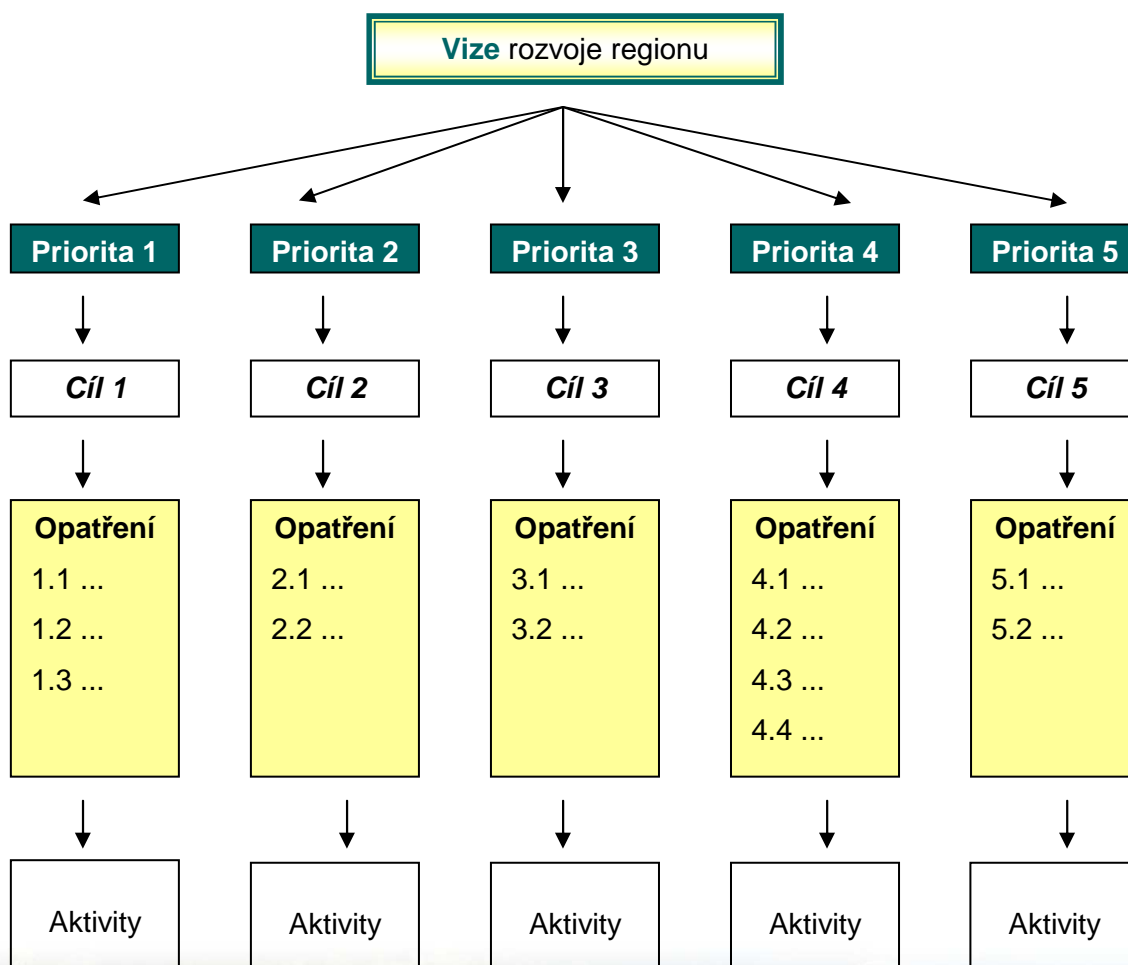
Vize rozvoje regionu

Priorita 1

Cíl 1

Opatření
1.1 ...
1.2 ...
1.3 ...

Aktivity

Priorita 2

Cíl 2

Opatření
2.1 ...
2.2 ...

Aktivity

Priorita 3

Cíl 3

Opatření
3.1 ...
3.2 ...

Aktivity

Priorita 4

Cíl 4

Opatření
4.1 ...
4.2 ...
4.3 ...
4.4 ...

Aktivity

Priorita 5

Cíl 5

Opatření
5.1 ...
5.2 ...

Aktivity